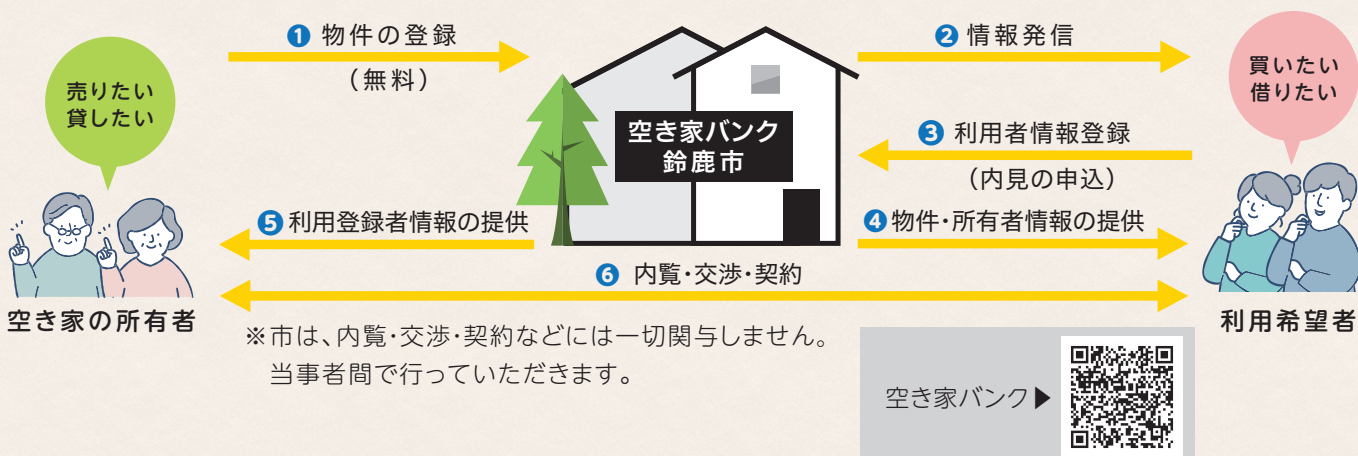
売りたい
貸したい

❶ 物件の登録
（無料）

空き家バンク
鈴鹿市

❷ 情報発信

買いたい
借りたい

❸ 利用者情報登録
（内見の申込）

❺ 利用登録者情報の提供

❹ 物件・所有者情報の提供

❻ 内覧・交渉・契約

空き家の所有者

利用希望者

※市は、内覧・交渉・契約などには一切関与しません。
当事者間で行っていただきます。

空き家バンク▶